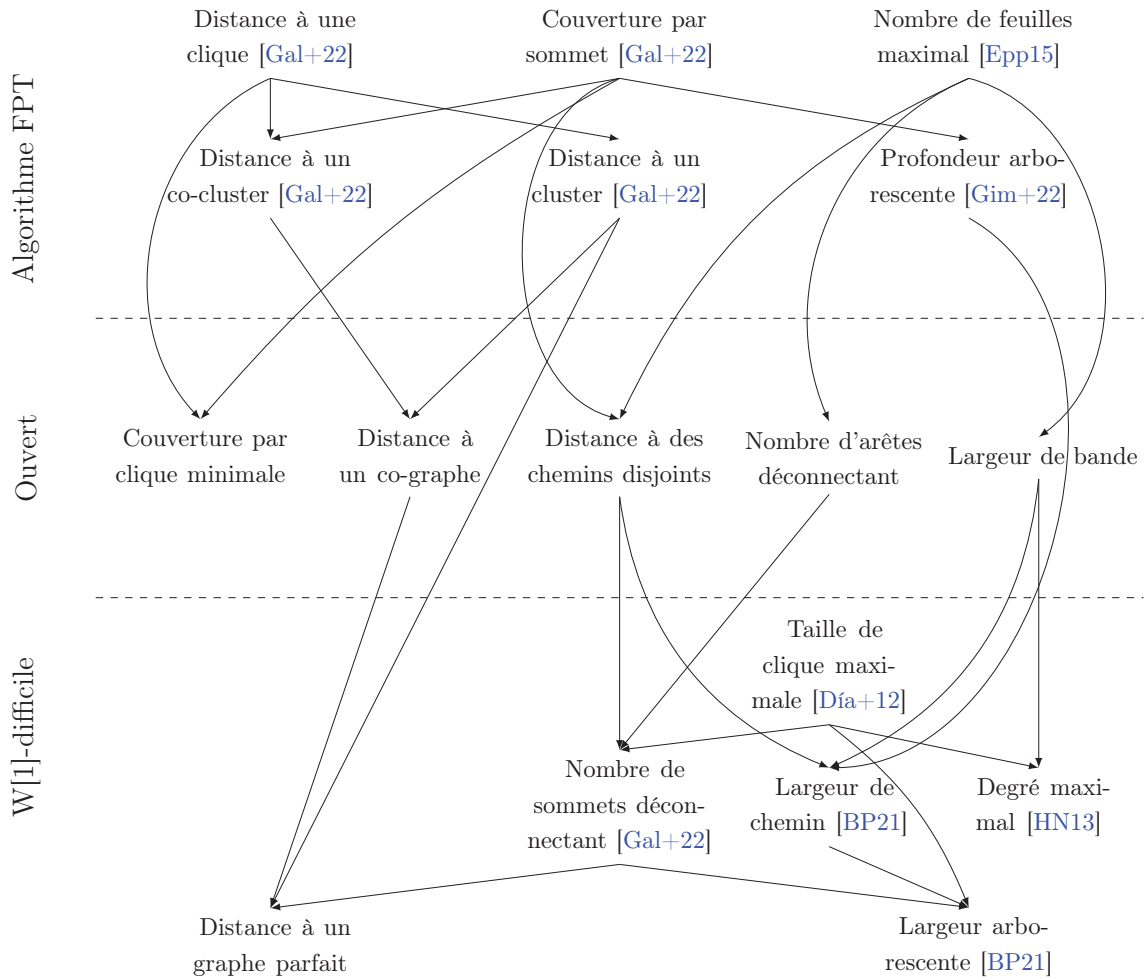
Algorithme FPT

Ouvert

W[1]-difficile

Distance à une clique [Gal+22]

Couverture par sommet [Gal+22]

Nombre de feuilles maximal [Epp15]

Distance à un co-cluster [Gal+22]

Distance à un cluster [Gal+22]

Profondeur arborescente [Gim+22]

Couverture par clique minimale

Distance à un co-graphe

Distance à des chemins disjoints

Nombre d'arêtes déconnectant

Largeur de bande

Taille de clique maximale [Día+12]

Nombre de sommets déconnectant [Gal+22]

Largeur de chemin [BP21]

Degré maximal [HN13]

Distance à un graphe parfait

Largeur arborescente [BP21]